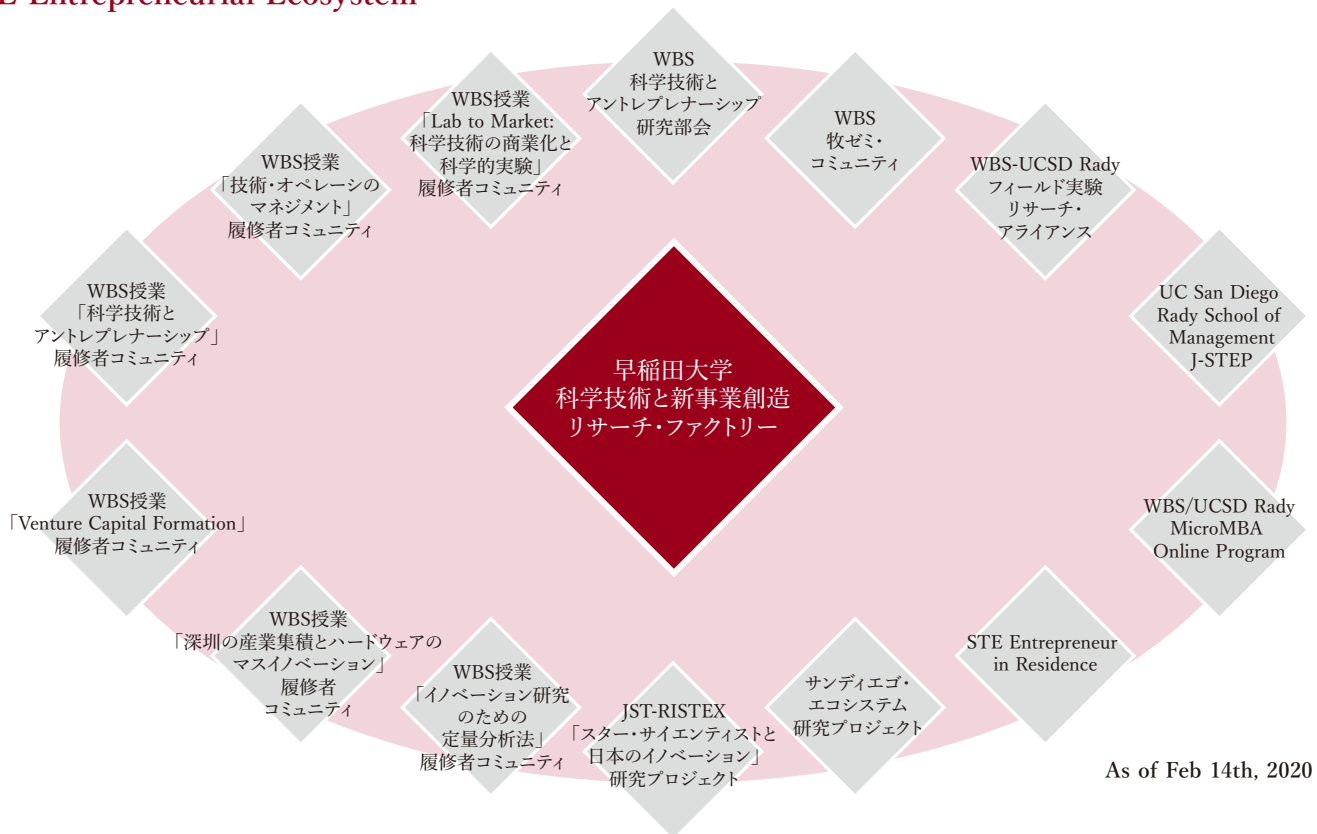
E Entrepreneurial Ecosystem

WBS
科学技術と
アントレプレナーシップ
研究部会

WBS授業
「Lab to Market:
科学技術の商業化と
科学的実験」
履修者コミュニティ

WBS
牧ゼミ・
コミュニティ

WBS授業
「技術・オペレーシの
マネジメント」
履修者コミュニティ

WBS-UCSD Rady
フィールド実験
リサーチ・
アライアンス

WBS授業
「科学技術と
アントレプレナーシップ」
履修者コミュニティ

UC San Diego
Rady School of
Management
J-STEP

早稲田大学
科学技術と新事業創造
リサーチ・ファクトリー

WBS授業
「Venture Capital Formation」
履修者コミュニティ

WBS/UCSD Rady
MicroMBA
Online Program

WBS授業
「深圳の産業集積とハードウェアの
マスイノベーション」
履修者
コミュニティ

STE Entrepreneur
in Residence

WBS授業
「イノベーション研究
のための
定量分析法」
履修者コミュニティ

JST-RISTEX
「スター・サイエンティストと
日本のイノベーション」
研究プロジェクト

サンディエゴ・
エコシステム
研究プロジェクト

As of Feb 14th, 2020